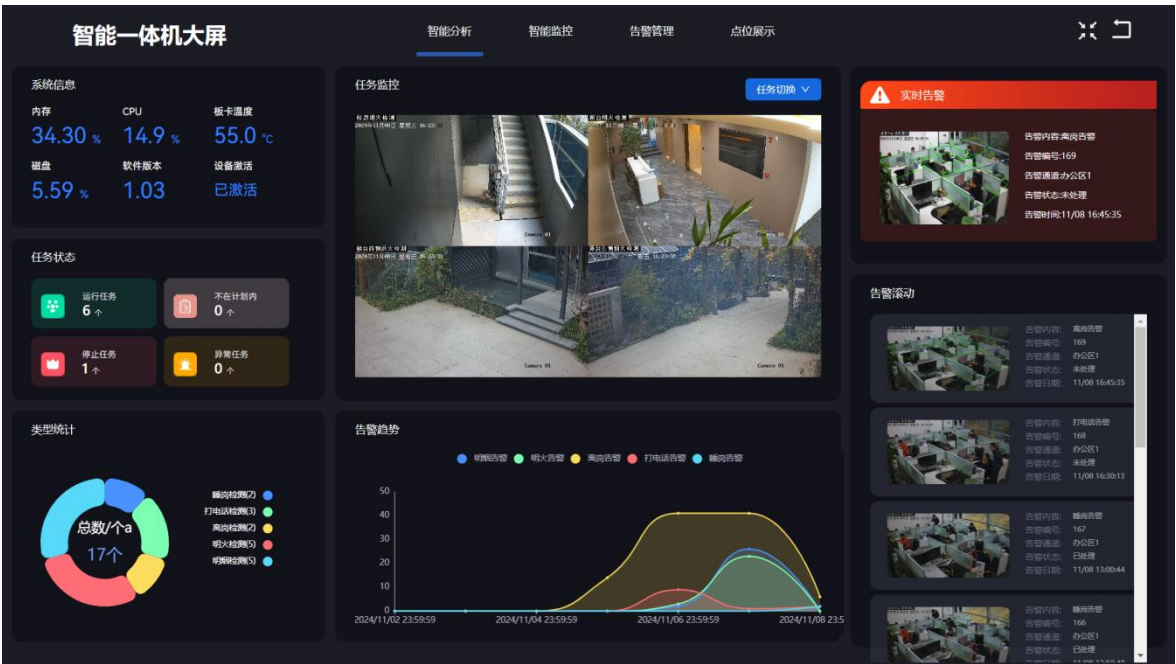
智能一体机大屏

智能分析 智能监控 告警管理 点位展示

系统信息

内存
34.30 %

CPU
14.9 %

板卡温度
55.0 ℃

磁盘
5.59 %

软件版本
1.03

设备激活
已激活

任务状态

运行任务
6 个

不在计划内
0 个

停止任务
1 个

异常任务
0 个

类型统计

总数/个a
17个

睡岗检测(2)
打电话检测(3)
离岗检测(2)
明火检测(5)
明烟检测(5)

任务监控

任务切换

Camera 01
Camera 01
Camera 01

告警趋势

明烟告警 明火告警 离岗告警 打电话告警 睡岗告警

50
40
30
20
10
0

2024/11/02 23:59:59 2024/11/04 23:59:59 2024/11/06 23:59:59 2024/11/08 23:5

实时告警

告警内容:离岗告警
告警编号:169
告警通道:办公区1
告警状态:未处理
告警时间:11/08 16:45:35

告警滚动

告警内容: 离岗告警
告警编号: 169
告警通道: 办公区1
告警状态: 未处理
告警日期: 11/08 16:45:35

告警内容: 打电话告警
告警编号: 168
告警通道: 办公区1
告警状态: 未处理
告警日期: 11/08 16:30:13

告警内容: 睡岗告警
告警编号: 167
告警通道: 办公区1
告警状态: 已处理
告警日期: 11/08 13:00:44

告警内容: 睡岗告警
告警编号: 166
告警通道: 办公区1
告警状态: 已处理
告警日期: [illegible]